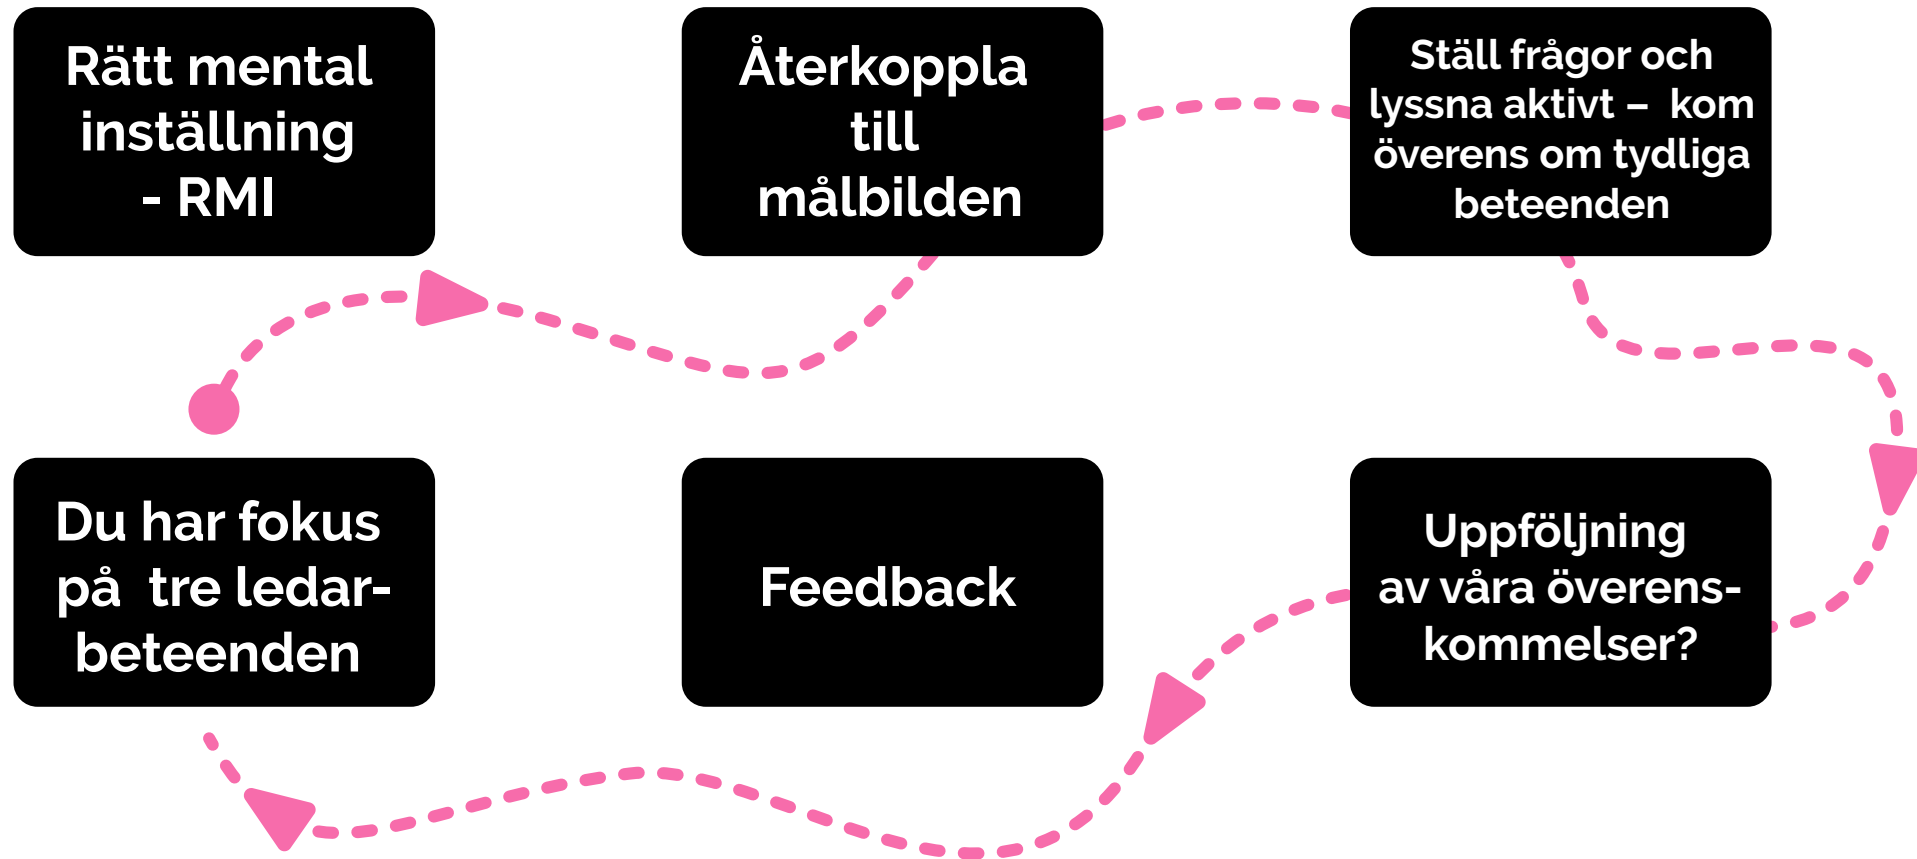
Rätt mental inställning - RMI

Återkoppla till målbilden

Ställ frågor och lyssna aktivt – kom överens om tydliga beteenden

Du har fokus på tre ledar-beteenden

Feedback

Uppföljning av våra överens-kommelser?